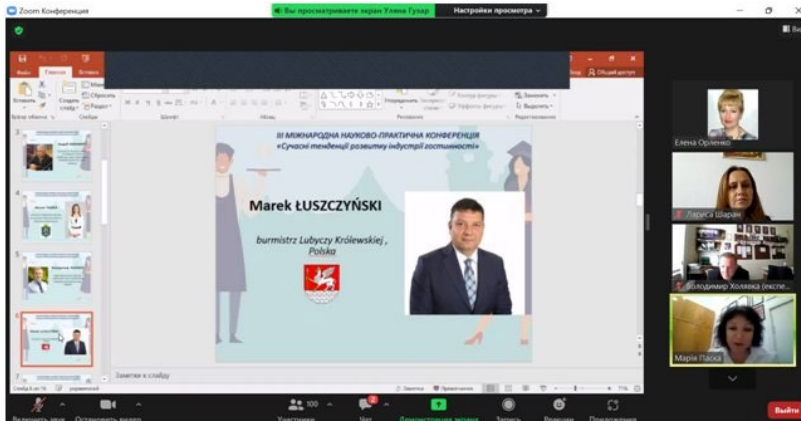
Zoom Конференция

Вы просматриваете экран Ульяна Гузар

Настройки просмотра

III МІЖНАРОДНА НАУКОВО-ПРАКТИЧНА КОНФЕРЕНЦІЯ
«Сучасні тенденції розвитку індустрії гостинності»

Marek ŁUSZCZYŃSKI

burmistrz Lubyczy Królewskiej , Polska

Заметки к слайду

Елена Орленко

Лариса Шаран

Володимир Холявка (експе...

Марія Паска

100

Участники

Чат

Демонстрация экрана

Запись

Реакции

Приложения

Выйти